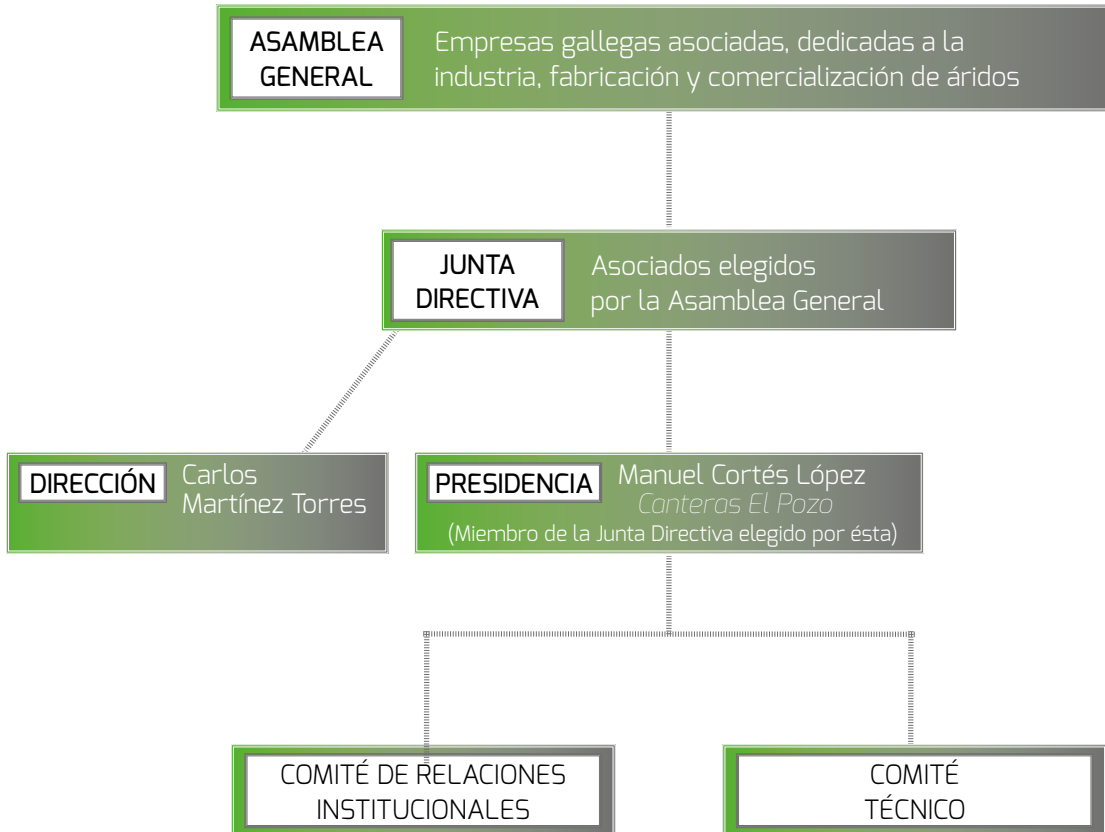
ASAMBLEA GENERAL

Empresas gallegas asociadas, dedicadas a la industria, fabricación y comercialización de áridos

JUNTA DIRECTIVA

Asociados elegidos por la Asamblea General

DIRECCIÓN

Carlos Martínez Torres

PRESIDENCIA

Manuel Cortés López
Canteras El Pozo
(Miembro de la Junta Directiva elegido por ésta)

COMITÉ DE RELACIONES INSTITUCIONALES

COMITÉ TÉCNICO